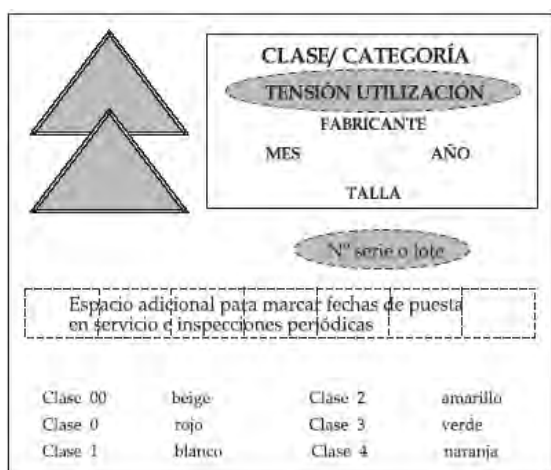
CLASE/ CATEGORÍA

TENSIÓN UTILIZACIÓN

FABRICANTE

MES

AÑO

TALLA

Nº serie o lote

Espacio adicional para marcar fechas de puesta en servicio e inspecciones periódicas

| | | | |
|---|---|---|---|
| Clase 00 | beige | Clase 2 | amarillo |
| Clase 0 | rojo | Clase 3 | verde |
| Clase 1 | blanco | Clase 4 | naranja |